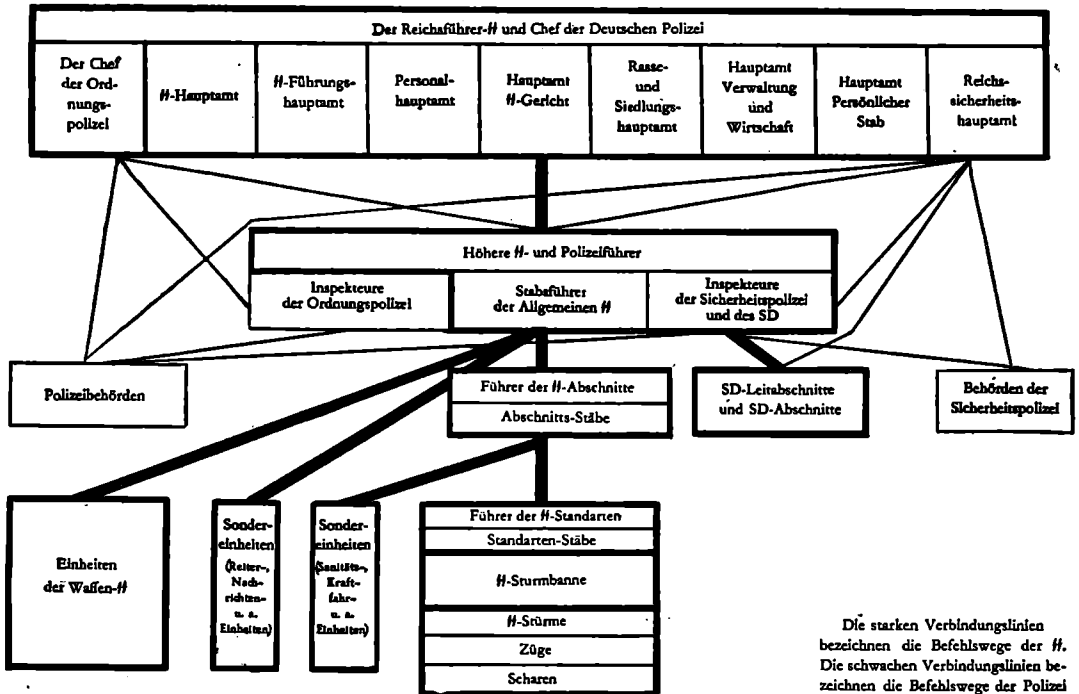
Der Reichsführer-ᛋᛋ und Chef der Deutschen Polizei

Der Chef der Ordnungspolizei

ᛋᛋ-Hauptamt

ᛋᛋ-Führungshauptamt

Personalhauptamt

Hauptamt ᛋᛋ-Gericht

Rasse- und Siedlungshauptamt

Hauptamt Verwaltung und Wirtschaft

Hauptamt Persönlicher Stab

Reichssicherheitshauptamt

Höhere ᛋᛋ- und Polizeiführer

Inspekteure der Ordnungspolizei

Stabsführer der Allgemeinen ᛋᛋ

Inspekteure der Sicherheitspolizei und des SD

Polizeibehörden

Führer der ᛋᛋ-Abschnitte

Abschnitts-Stäbe

SD-Leitabschnitte und SD-Abschnitte

Behörden der Sicherheitspolizei

Einheiten der Waffen-ᛋᛋ

Sondereinheiten (Reiter-, Nachrichten- u. a. Einheiten)

Sondereinheiten (Sanitäts-, Kraftfahr- u. a. Einheiten)

Führer der ᛋᛋ-Standarten

Standarten-Stäbe

ᛋᛋ-Sturmbanne

ᛋᛋ-Stürme

Züge

Scharen

Die starken Verbindungslinien bezeichnen die Befehlswege der ᛋᛋ. Die schwachen Verbindungslinien bezeichnen die Befehlswege der Polizei